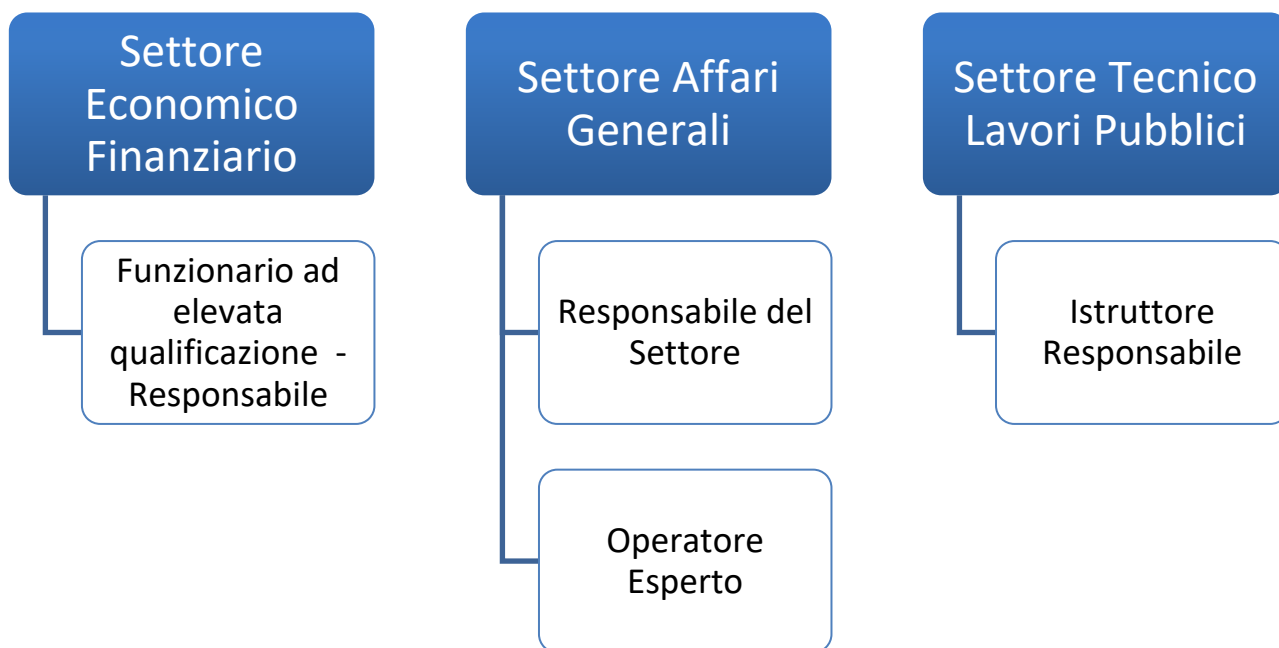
Settore Economico Finanziario

Funzionario ad elevata qualificazione - Responsabile

Settore Affari Generali

Responsabile del Settore

Operatore Esperto

Settore Tecnico Lavori Pubblici

Istruttore Responsabile